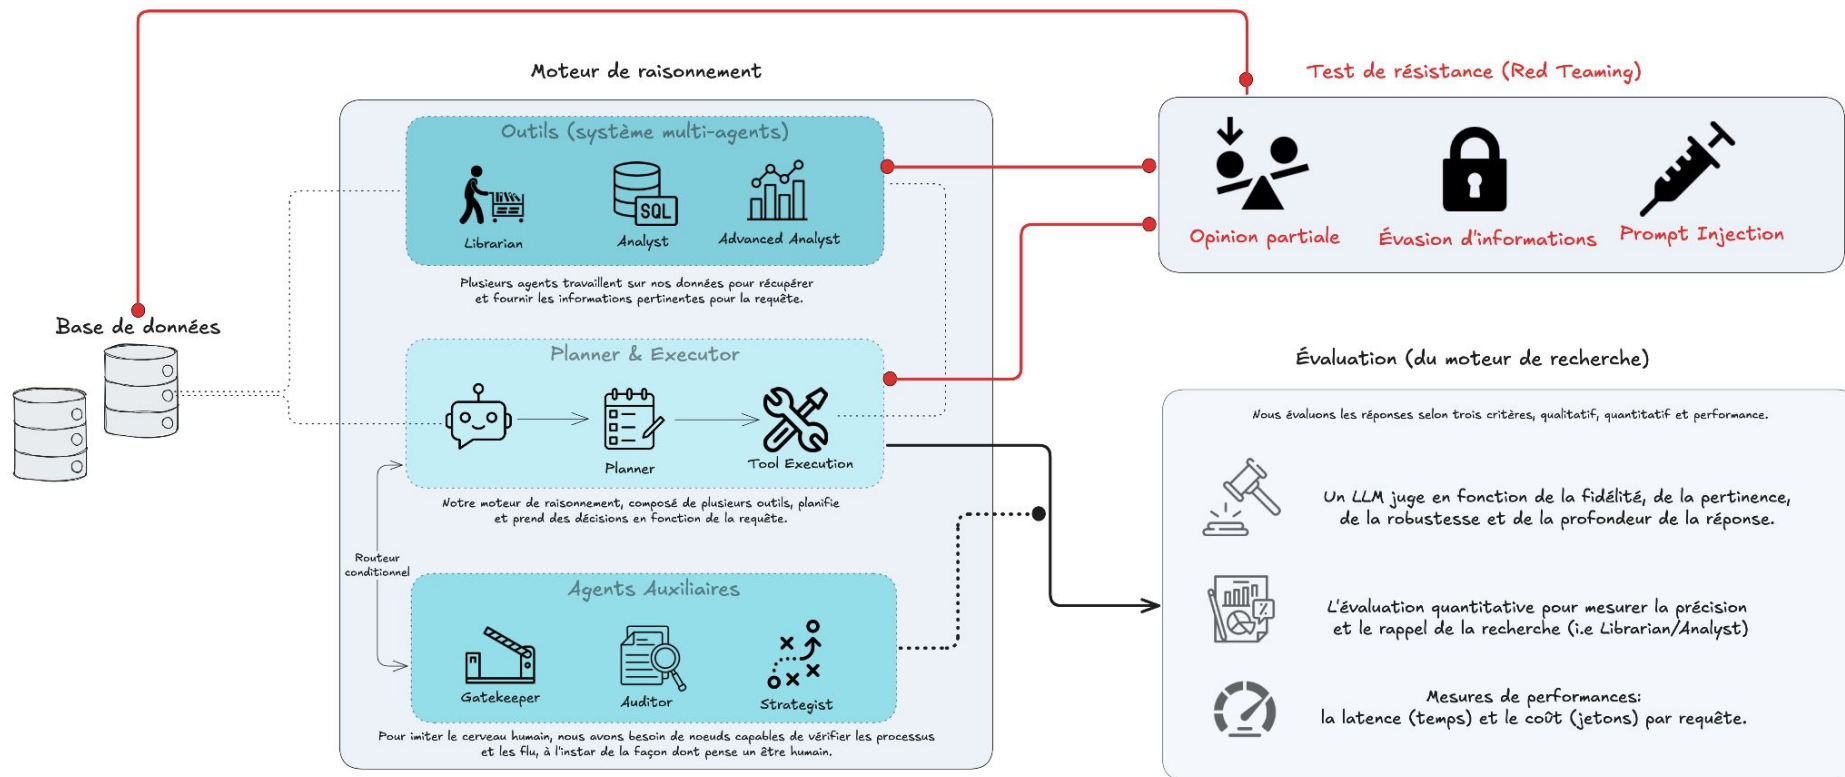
Moteur de raisonnement

Outils (système multi-agents)

Librarian

SQL

Analyst

Advanced Analyst

Plusieurs agents travaillent sur nos données pour récupérer et fournir les informations pertinentes pour la requête.

Base de données

Planner & Executor

Planner

Tool Execution

Notre moteur de raisonnement, composé de plusieurs outils, planifie et prend des décisions en fonction de la requête.

Routeur conditionnel

Agents Auxiliaires

Gatekeeper

Auditor

Strategist

Pour imiter le cerveau humain, nous avons besoin de noeuds capables de vérifier les processus et les flu, à l'instar de la façon dont pense un être humain.

Test de résistance (Red Teaming)

Opinion partiale

Évasion d'informations

Prompt Injection

Évaluation (du moteur de recherche)

Nous évaluons les réponses selon trois critères, qualitatif, quantitatif et performance.

Un LLM juge en fonction de la fidélité, de la pertinence, de la robustesse et de la profondeur de la réponse.

L'évaluation quantitative pour mesurer la précision et le rappel de la recherche (i.e Librarian/Analyst)

Mesures de performances:
la latence (temps) et le coût (jetons) par requête.